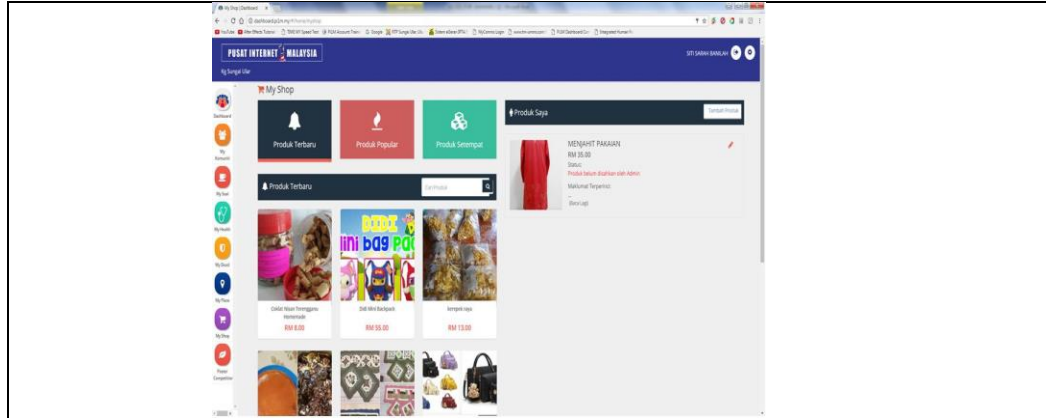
My Shop | Dashboard

PUSAT INTERNET MALAYSIA

Kg Sungai Ular

SITI SARAH BANILAH

Dashboard

My Komuniti

My Soal

My Health

My Duit

My Place

My Shop

Power Competition

My Shop

Produk Terbaru

Produk Popular

Produk Setempat

Produk Saya

Tambah Produk

MENJAHIT PAKAIAN

RM 35.00

Status:

Produk belum disahkan oleh Admin

Maklumat Terperinci:

Baca Lagi

Produk Terbaru

Cari Produk

Coklat Nisan Terengganu Homemade

RM 8.00

Didi Mini Backpack

RM 55.00

kerepek raya

RM 13.00